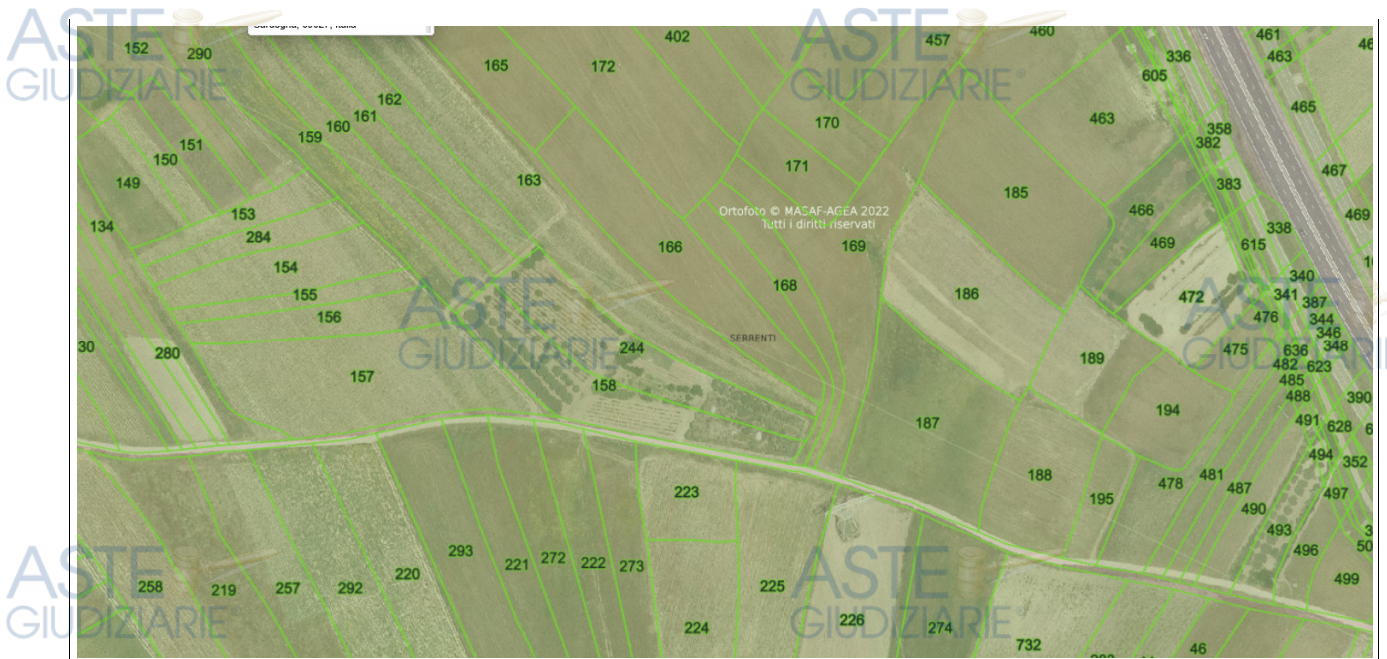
ASTE GIUDIZIARIE®

Sardegna, 09027, Italia

152 290 402 165 172 457 460 461 463 46 336 605

162 161 160 159 151 150 149 170 463 465 358 382 171 467

163 383 185 153 134 284 Ortofoto © MASAF-AGEA 2022 Tutti i diritti riservati 466 469 338 166 169 469 615 154 168 340 155 186 472 341 387 156 476 344 346 348

30 280 244 SERRENTI 475 636 189 482 623 157 158 485 390 488 194 491 628 187 494 352 188 478 481 487 497 195 490 223 493 293 496 221 272 222 273 220 225 499 258 219 257 292 226 224 274 732 46

ASTE GIUDIZIARIE®

ASTE GIUDIZIARIE®

ASTE GIUDIZIARIE®

ASTE GIUDIZIARIE®

ASTE GIUDIZIARIE®